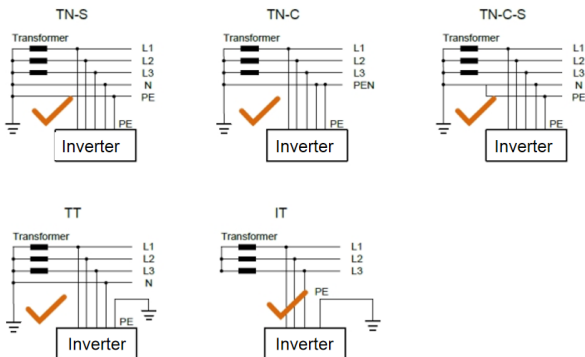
TN-S

Transformer

L1
L2
L3
N
PE

PE

Inverter

TN-C

Transformer

L1
L2
L3
PEN

PE

Inverter

TN-C-S

Transformer

L1
L2
L3
N
PE

Inverter

TT

Transformer

L1
L2
L3
N

PE

Inverter

IT

Transformer

L1
L2
L3

PE

Inverter